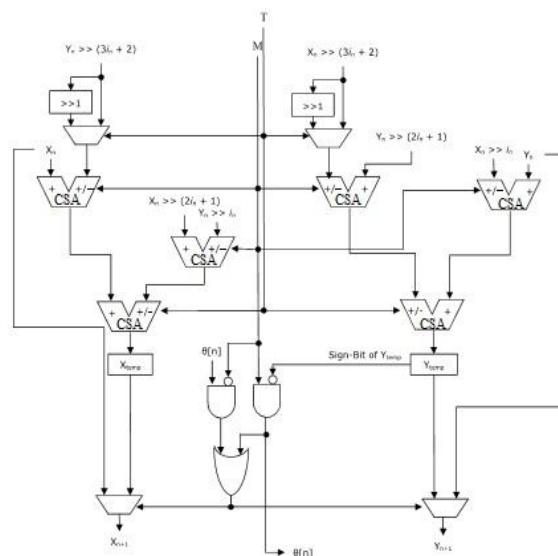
T
M
Yₙ >> (3iₙ + 2)
Xₙ >> (3iₙ + 2)
>>1
>>1
Yₙ >> (2iₙ + 1)
Xₙ
Xₙ >> iₙ
Yₙ
+ +/-
CSA
+/- +
CSA
+/- +
CSA
Xₙ >> (2iₙ + 1)
Yₙ >> iₙ
+ +/-
CSA
+ +/-
CSA
+/- +
CSA
θ[n]
Sign-Bit of $Y_{temp}$
$X_{temp}$
$Y_{temp}$
$X_{n+1}$
$Y_{n+1}$
θ[n]